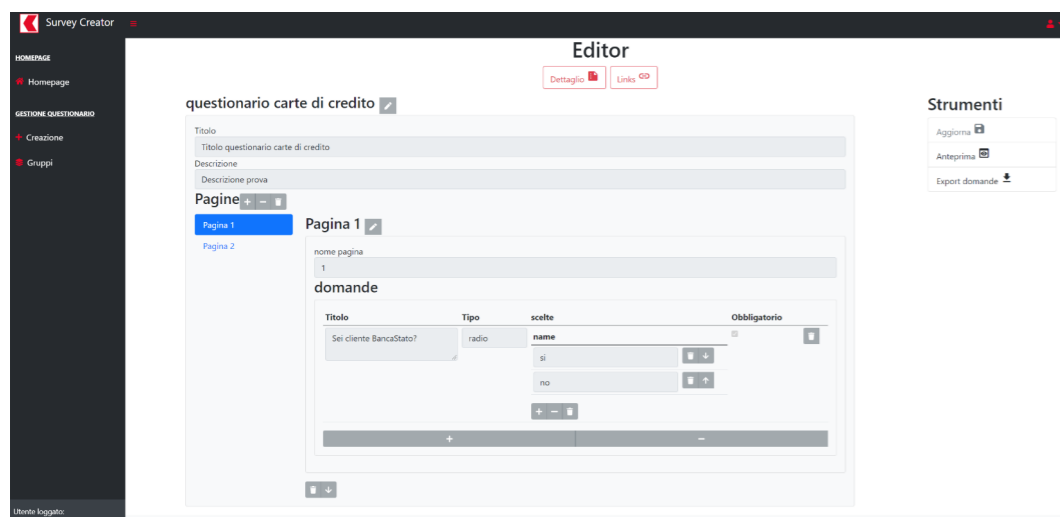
Survey Creator ≡

HOMEPAGE

Homepage

GESTIONE QUESTIONARIO

Creazione

Gruppi

Utente loggato:

Editor

Dettaglio Links

questionario carte di credito

Titolo

Titolo questionario carte di credito

Descrizione

Descrizione prova

Pagine + −

Pagina 1

Pagina 2

Pagina 1

nome pagina

1

domande

| Titolo | Tipo | scelte | Obbligatorio |
|---|---|---|---|
| Sei cliente BancaStato? | radio | name | |
| | | si | |
| | | no | |

+ −

+ −

Strumenti

Aggiorna

Anteprima

Export domande